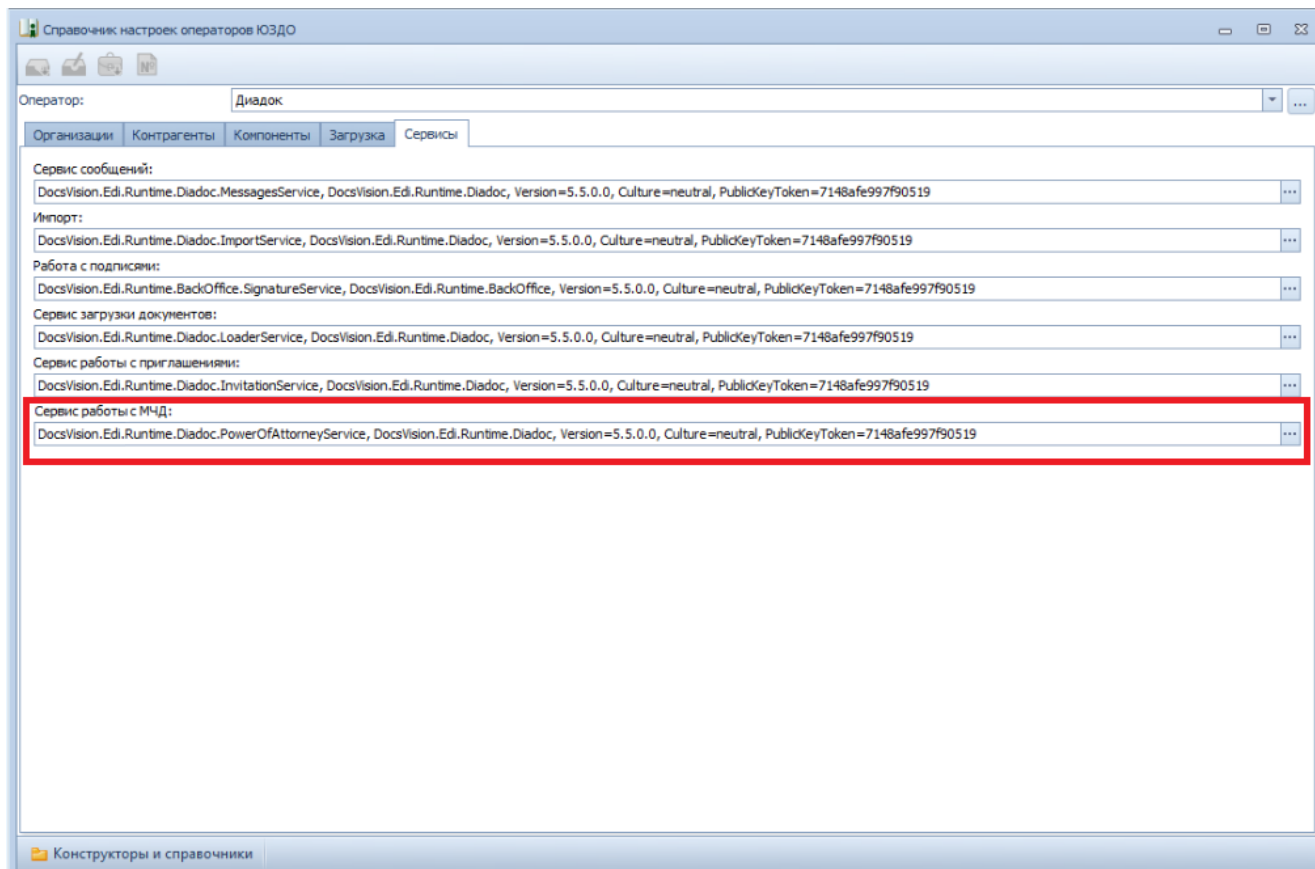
Справочник настроек операторов ЮЗДО

Оператор: Диадок ...

Организации | Контрагенты | Компоненты | Загрузка | Сервисы

Сервис сообщений:
DocsVision.Edi.Runtime.Diadoc.MessagesService, DocsVision.Edi.Runtime.Diadoc, Version=5.5.0.0, Culture=neutral, PublicKeyToken=7148afe997f90519 ...

Импорт:
DocsVision.Edi.Runtime.Diadoc.ImportService, DocsVision.Edi.Runtime.Diadoc, Version=5.5.0.0, Culture=neutral, PublicKeyToken=7148afe997f90519 ...

Работа с подписями:
DocsVision.Edi.Runtime.BackOffice.SignatureService, DocsVision.Edi.Runtime.BackOffice, Version=5.5.0.0, Culture=neutral, PublicKeyToken=7148afe997f90519 ...

Сервис загрузки документов:
DocsVision.Edi.Runtime.Diadoc.LoaderService, DocsVision.Edi.Runtime.Diadoc, Version=5.5.0.0, Culture=neutral, PublicKeyToken=7148afe997f90519 ...

Сервис работы с приглашениями:
DocsVision.Edi.Runtime.Diadoc.InvitationService, DocsVision.Edi.Runtime.Diadoc, Version=5.5.0.0, Culture=neutral, PublicKeyToken=7148afe997f90519 ...

Сервис работы с МЧД:
DocsVision.Edi.Runtime.Diadoc.PowerOfAttorneyService, DocsVision.Edi.Runtime.Diadoc, Version=5.5.0.0, Culture=neutral, PublicKeyToken=7148afe997f90519 ...

Конструкторы и справочники